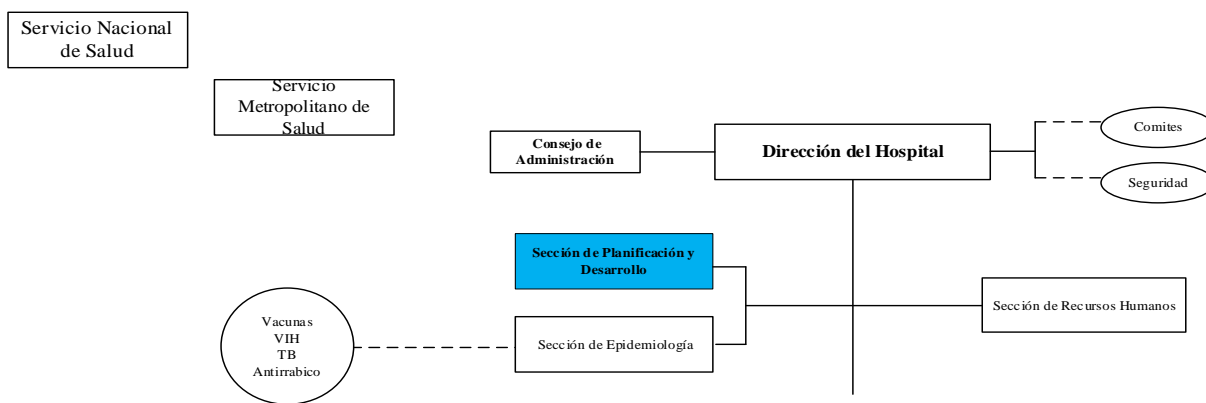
Servicio Nacional de Salud

Servicio Metropolitano de Salud

Consejo de Administración

Dirección del Hospital

Comites

Seguridad

Sección de Planificación y Desarrollo

Sección de Recursos Humanos

Vacunas
VIH
TB
Antirrabico

Sección de Epidemiología